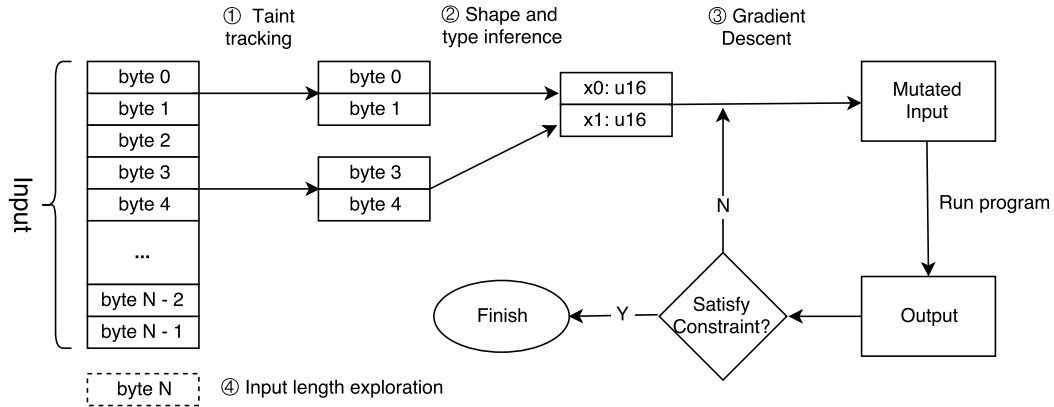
① Taint tracking

② Shape and type inference

③ Gradient Descent

Input

byte 0
byte 1
byte 2
byte 3
byte 4
...
byte N - 2
byte N - 1

byte 0
byte 1

byte 3
byte 4

x0: u16
x1: u16

Mutated Input

Run program

Output

N

Satisfy Constraint?

Y

Finish

byte N

④ Input length exploration